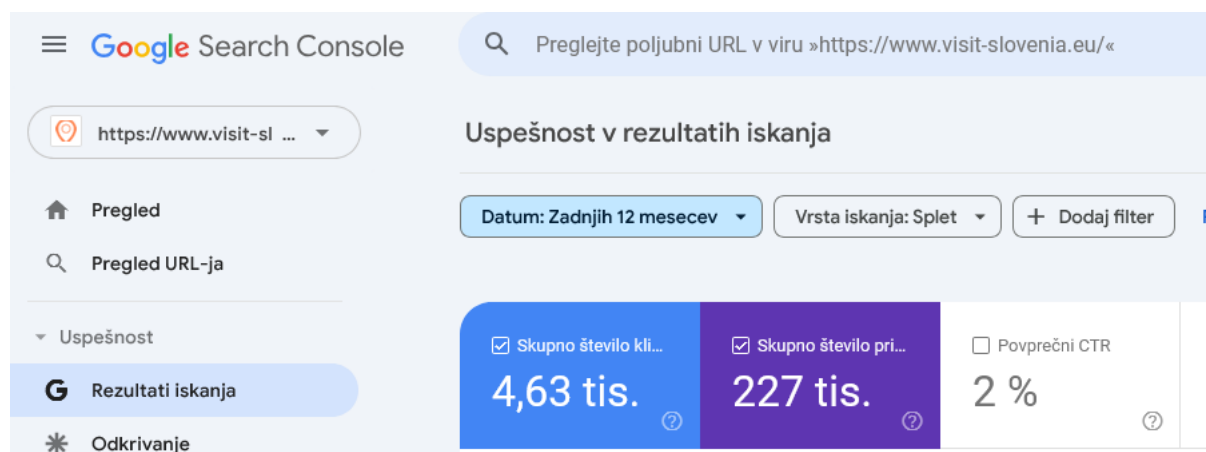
Google Search Console

Preglejte poljubni URL v viru »https://www.visit-slovenia.eu/«

https://www.visit-sl ...

Pregled

Pregled URL-ja

Uspešnost

Rezultati iskanja

Odkrivanje

Uspešnost v rezultatih iskanja

Datum: Zadnjih 12 mesecev

Vrsta iskanja: Splet

Dodaj filter

Skupno število kli...
4,63 tis.

Skupno število pri...
227 tis.

Povprečni CTR
2 %